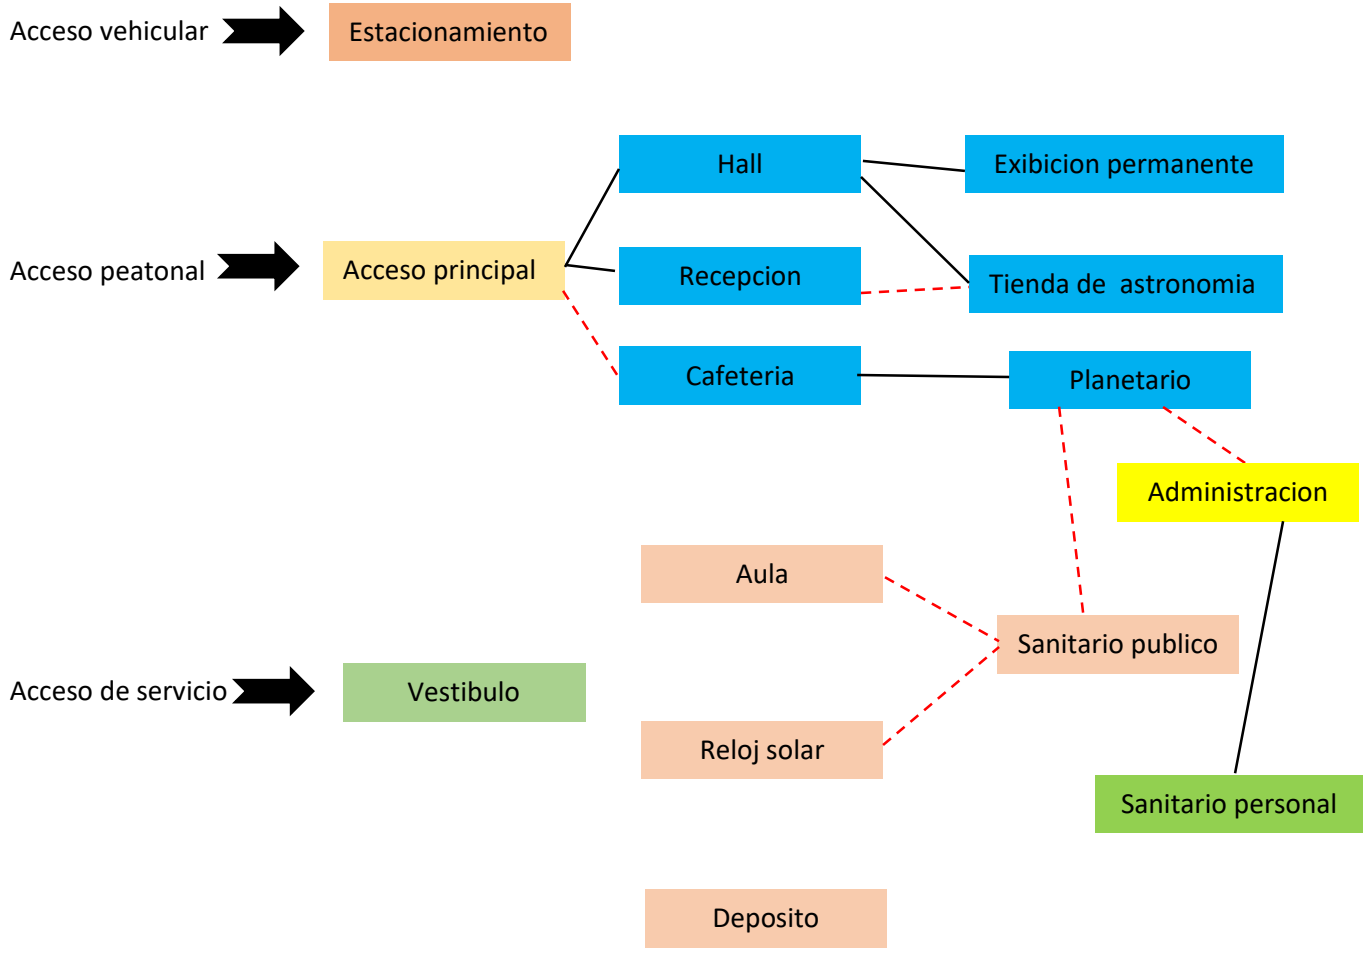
Acceso vehicular

Estacionamiento

Hall

Exibicion permanente

Acceso peatonal

Acceso principal

Recepcion

Tienda de astronomia

Cafeteria

Planetario

Administracion

Aula

Sanitario publico

Acceso de servicio

Vestibulo

Reloj solar

Sanitario personal

Deposito